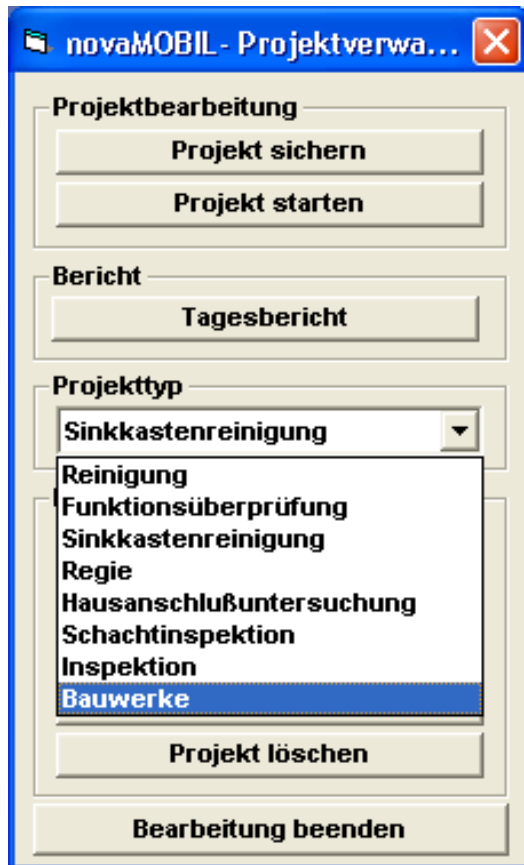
novaMOBIL- Projektverwa...

Projektbearbeitung

Projekt sichern

Projekt starten

Bericht

Tagesbericht

Projekttyp

Sinkkastenreinigung

Reinigung
Funktionsüberprüfung
Sinkkastenreinigung
Regie
Hausanschlußuntersuchung
Schachtinspektion
Inspektion
Bauwerke

Projekt löschen

Bearbeitung beenden